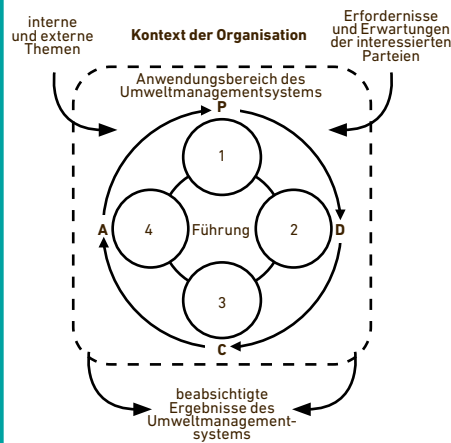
interne und externe Themen

Kontext der Organisation

Erfordernisse und Erwartungen der interessierten Parteien

Anwendungsbereich des Umweltmanagementsystems

P

1

A

4

Führung

2

D

3

C

beabsichtigte Ergebnisse des Umweltmanagement-systems